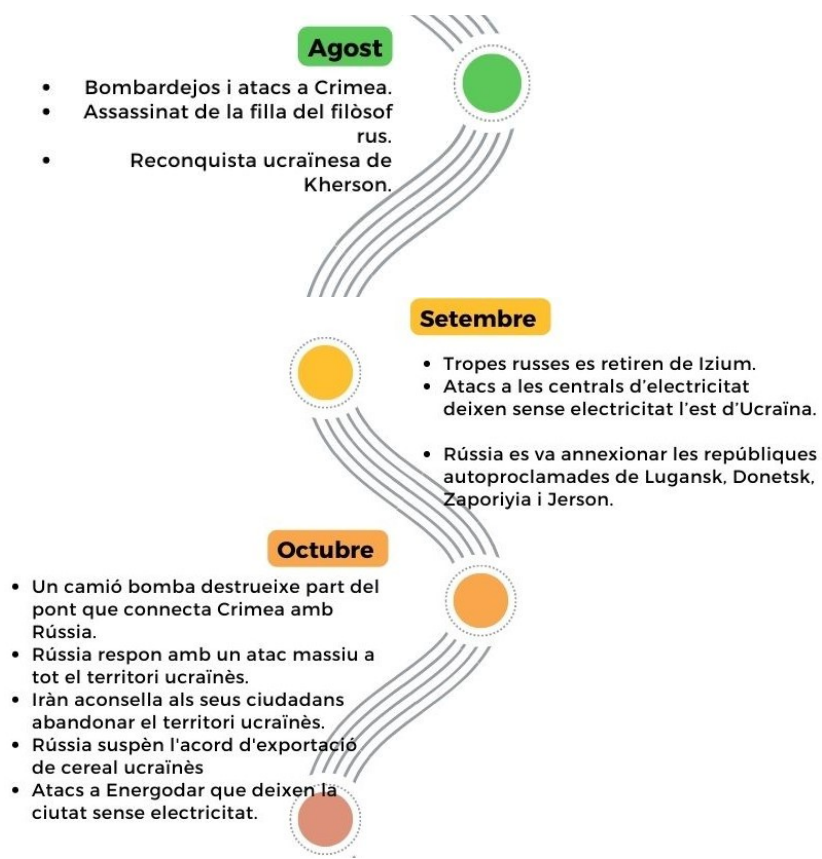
Agost

- Bombardejos i atacs a Crimea.
- Assassinat de la filla del filòsof rus.
- Reconquista ucraïnesa de Kherson.

Setembre

- Tropes russes es retiren de Izium.
- Atacs a les centrals d'electricitat deixen sense electricitat l'est d'Ucraïna.

- Rússia es va annexionar les repúbliques autoproclamades de Lugansk, Donetsk, Zaporiyia i Jerson.

Octubre

- Un camió bomba destrueixe part del pont que connecta Crimea amb Rússia.
- Rússia respon amb un atac massiu a tot el territori ucraïnès.
- Iràn aconsella als seus ciudadans abandonar el territori ucraïnès.
- Rússia suspèn l'acord d'exportació de cereal ucraïnès
- Atacs a Energodar que deixen la ciutat sense electricitat.